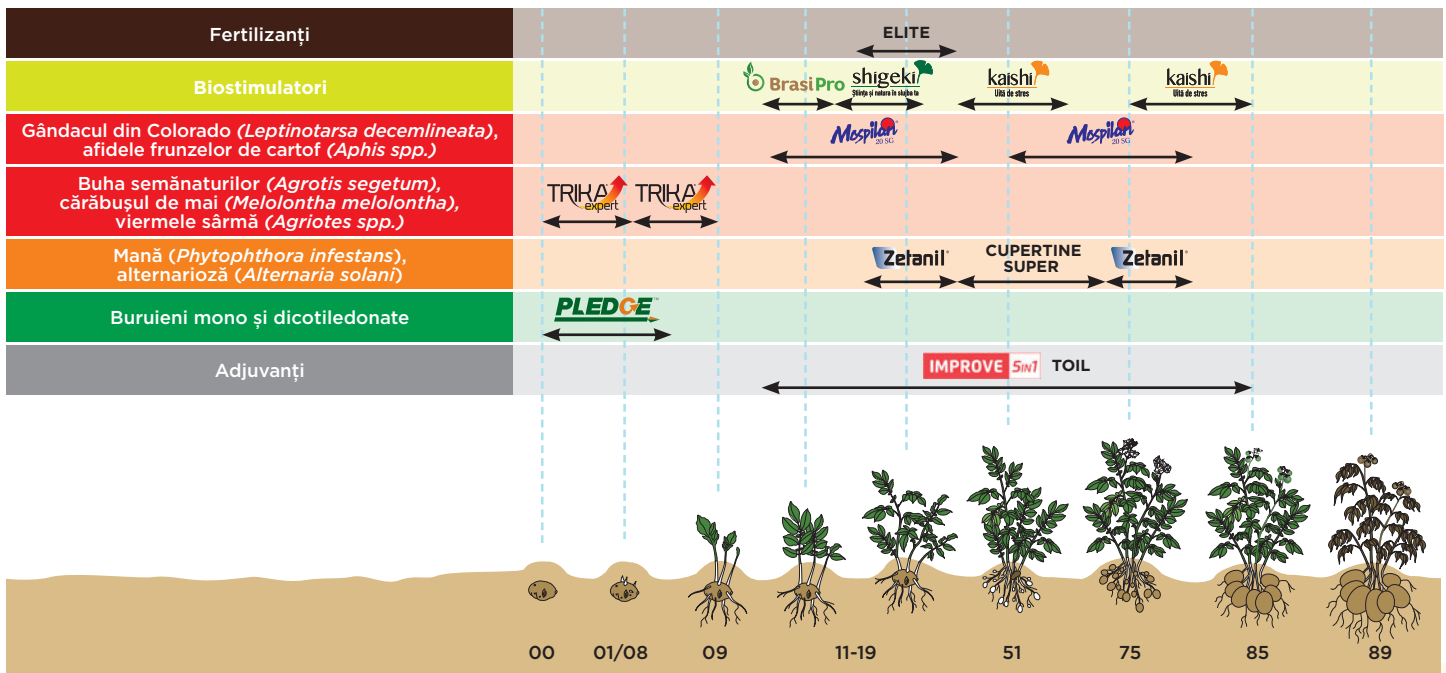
Fertilizanți

ELITE

Biostimulatori

BrasiPro

shigeki
Știință și natura în slujba ta

kaishi
Uită de stres

kaishi
Uită de stres

Gândacul din Colorado (Leptinotarsa decemlineata), afidele frunzelor de cartof (Aphis spp.)

Mospilan 20 SG

Mospilan 20 SG

Buha semănăturilor (Agrotis segetum), cărăbușul de mai (Melolontha melolontha), viermele sârmă (Agriotes spp.)

TRIKA expert

TRIKA expert

Mană (Phytophthora infestans), alternarioză (Alternaria solani)

Zetanil

CUPERTINE SUPER

Zetanil

Buruieni mono și dicotiledonate

PLEDGE

Adjuvanți

IMPROVE 5in1

TOIL

00 01/08 09 11-19 51 75 85 89